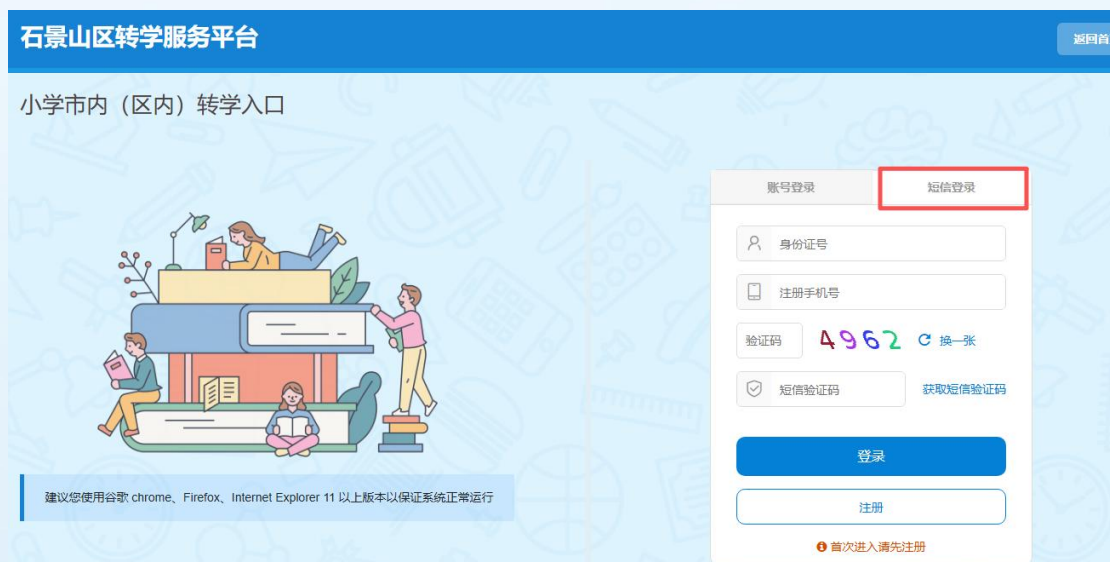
石景山区转学服务平台

返回首

小学市内（区内）转学入口

账号登录

短信登录

身份证号

注册手机号

验证码

4962

换一张

短信验证码

获取短信验证码

登录

注册

首次进入请先注册

建议您使用谷歌 chrome、Firefox、Internet Explorer 11 以上版本以保证系统正常运行